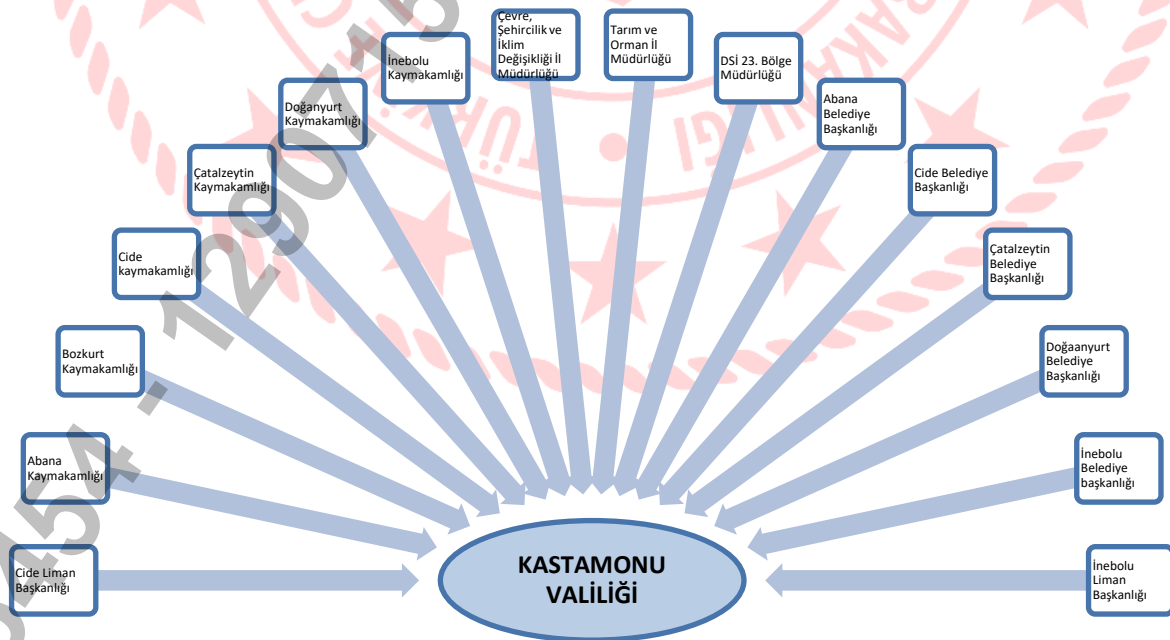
Çevre, Şehircilik ve İklim Değişikliği İl Müdürlüğü

Tarım ve Orman İl Müdürlüğü

DSİ 23. Bölge Müdürlüğü

İnebolu Kaymakamlığı

Doğanyurt Kaymakamlığı

Abana Belediye Başkanlığı

Çatalzeytin Kaymakamlığı

Cide Belediye Başkanlığı

Cide kaymakamlığı

Çatalzeytin Belediye Başkanlığı

Bozkurt Kaymakamlığı

Doğaanyurt Belediye Başkanlığı

Abana Kaymakamlığı

İnebolu Belediye başkanlığı

Cide Liman Başkanlığı

KASTAMONU VALİLİĞİ

İnebolu Liman Başkanlığı

454-12007-5